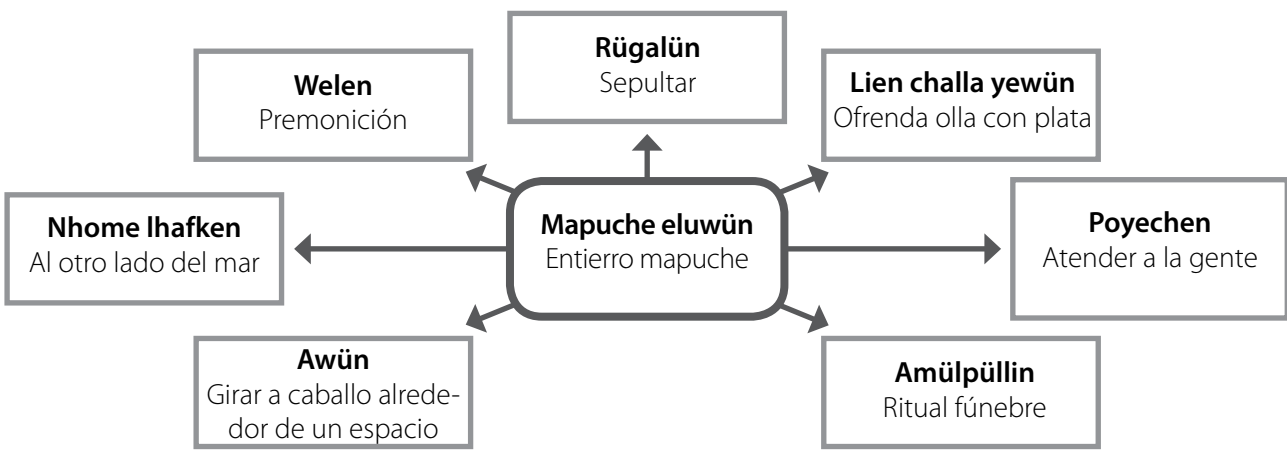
Mapuche eluwün
Entierro mapuche

Rügalün
Sepultar

Welen
Premonición

Lien challa yewün
Ofrenda olla con plata

Nhome lhafken
Al otro lado del mar

Poyechen
Atender a la gente

Awün
Girar a caballo alrededor de un espacio

Amülpüllin
Ritual fúnebre